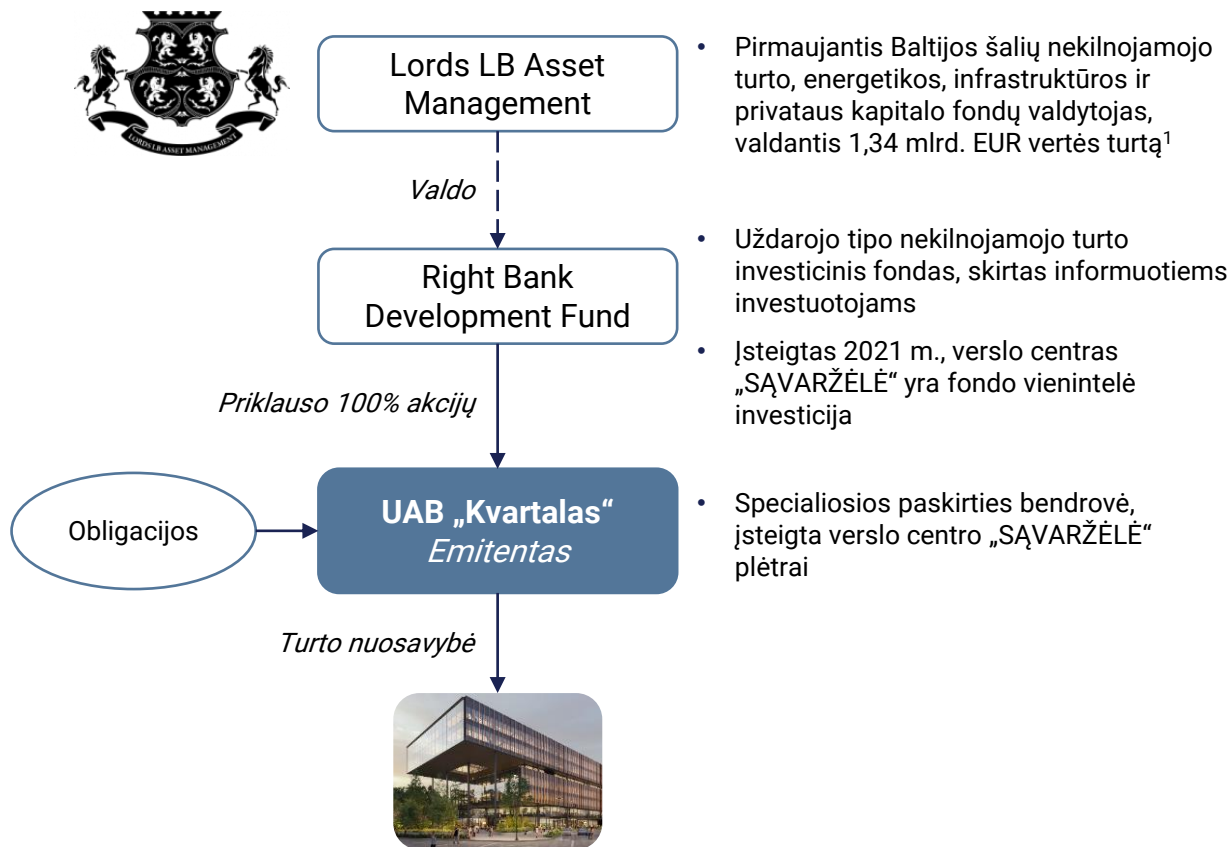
LORDS LB ASSET MANAGEMENT

Lords LB Asset Management

Valdo

Right Bank Development Fund

Priklauso 100% akcijų

Obligacijos

UAB „Kvartalas“
Emitentas

Turto nuosavybė

• Pirmaujantis Baltijos šalių nekilnojamojo turto, energetikos, infrastruktūros ir privataus kapitalo fondų valdytojas, valdantis 1,34 mlrd. EUR vertės turtą$^1$

• Uždarojo tipo nekilnojamojo turto investicinis fondas, skirtas informuotiems investuotojams

• Įsteigtas 2021 m., verslo centras „SĄVARŽĖLĖ“ yra fondo vienintelė investicija

• Specialiosios paskirties bendrovė, įsteigta verslo centro „SĄVARŽĖLĖ“ plėtrai